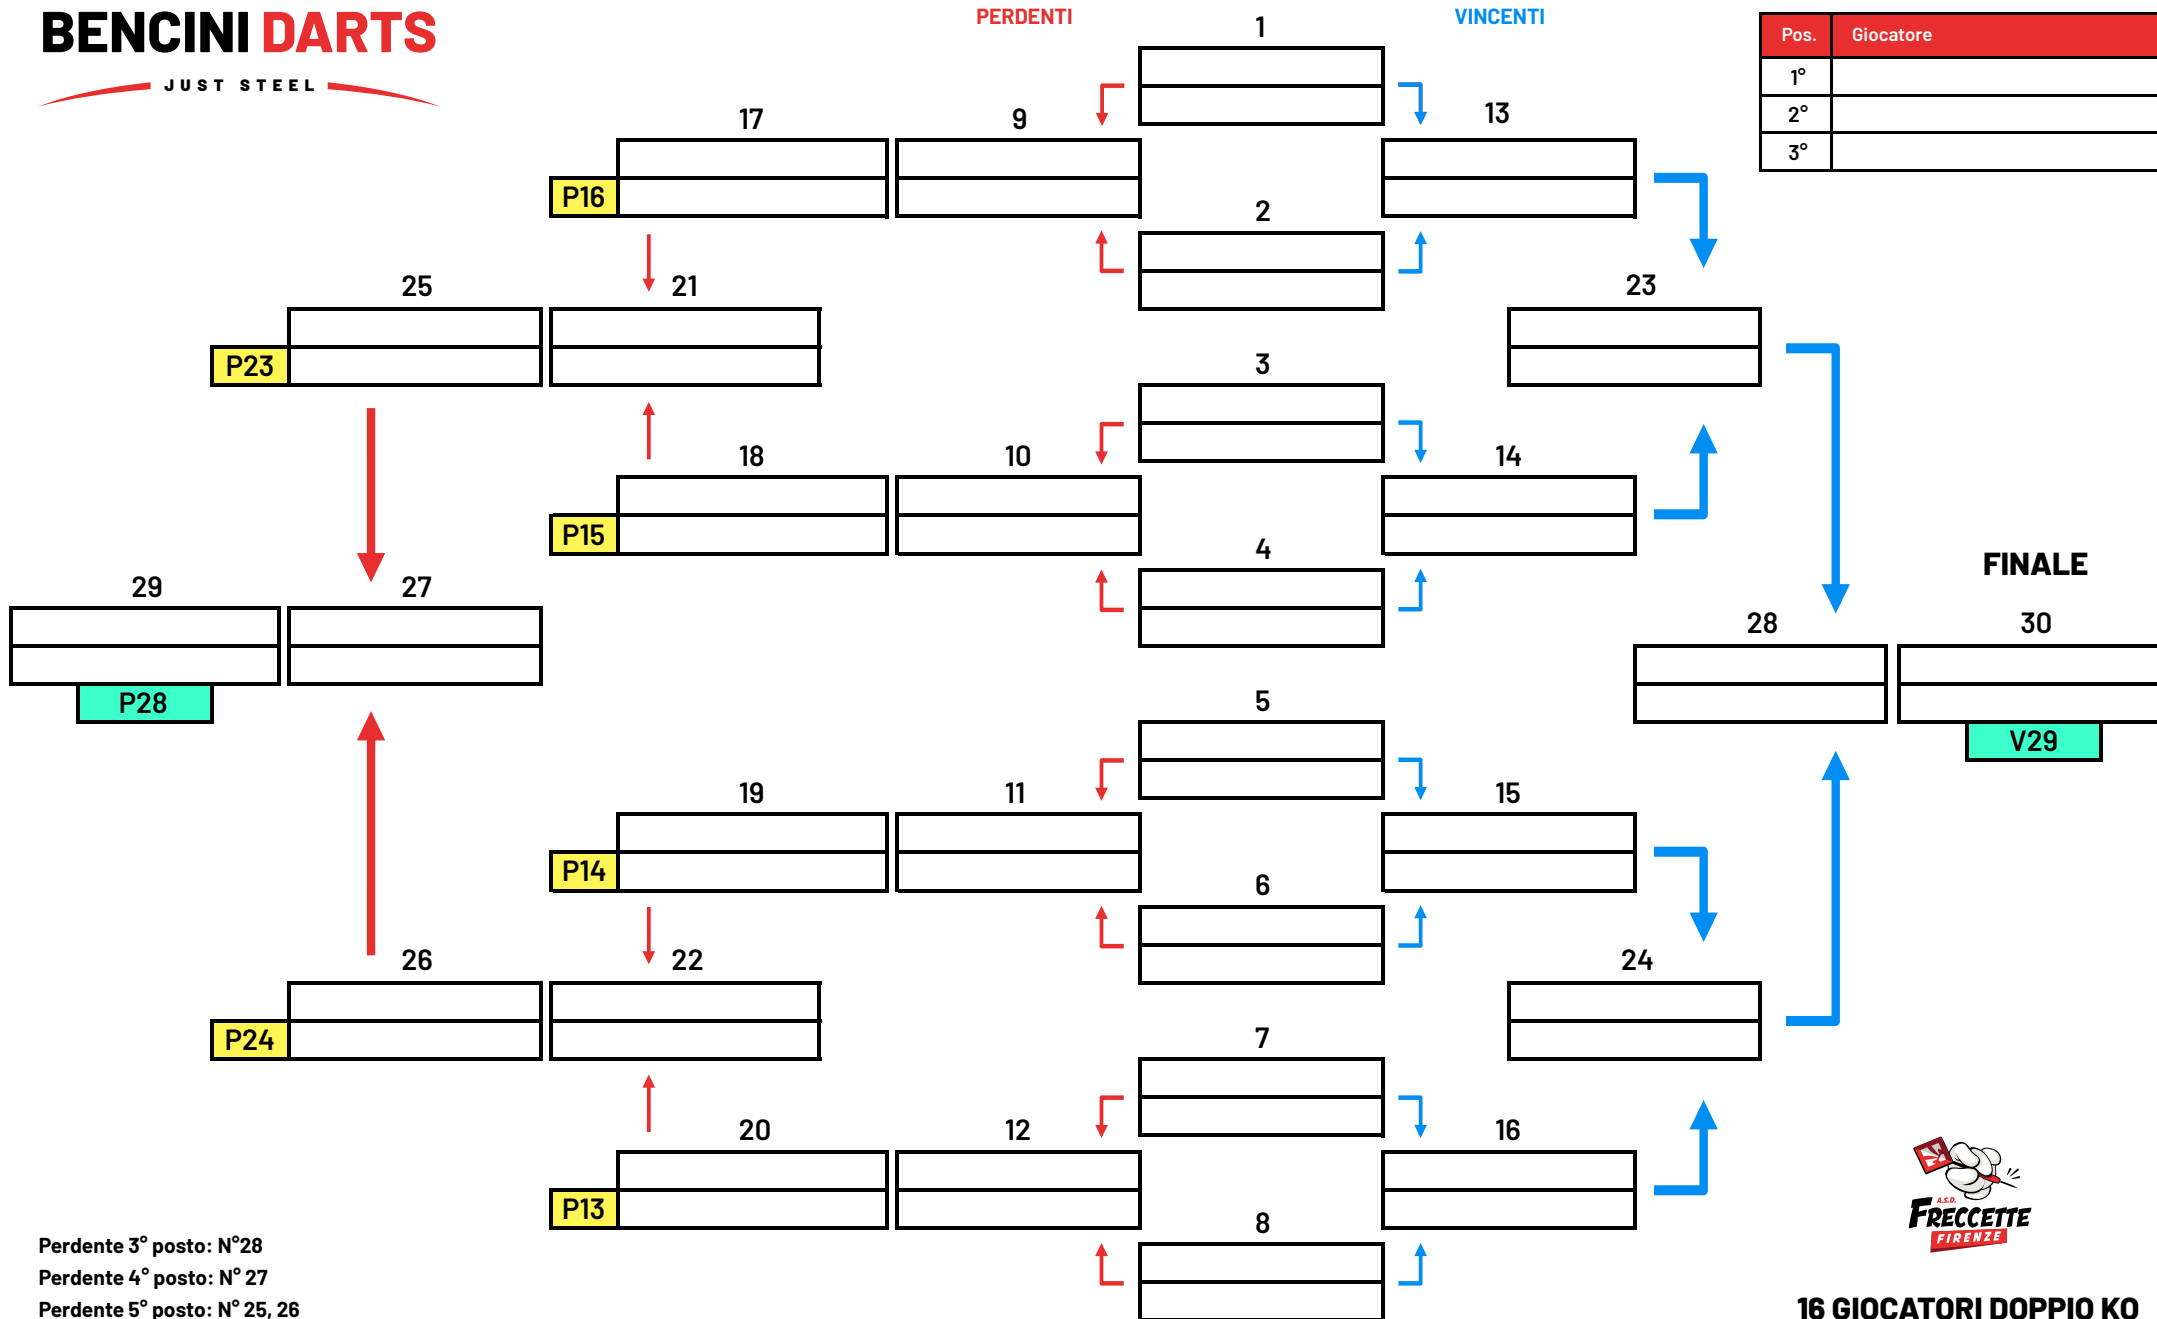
BENCINI DARTS
JUST STEEL

PERDENTI

VINCENTI

| Pos. | Giocatore |
|---|---|
| 1° | |
| 2° | |
| 3° | |

1
17
9
13
P16
2
25
21
23
P23
3
18
10
14
P15
4
FINALE
29
27
28
30
P28
V29
5
19
11
15
P14
6
26
22
24
P24
7
20
12
16
P13
8

Perdente 3° posto: N°28
Perdente 4° posto: N° 27
Perdente 5° posto: N° 25, 26

A.S.D. FRECCETTE FIRENZE

16 GIOCATORI DOPPIO KO